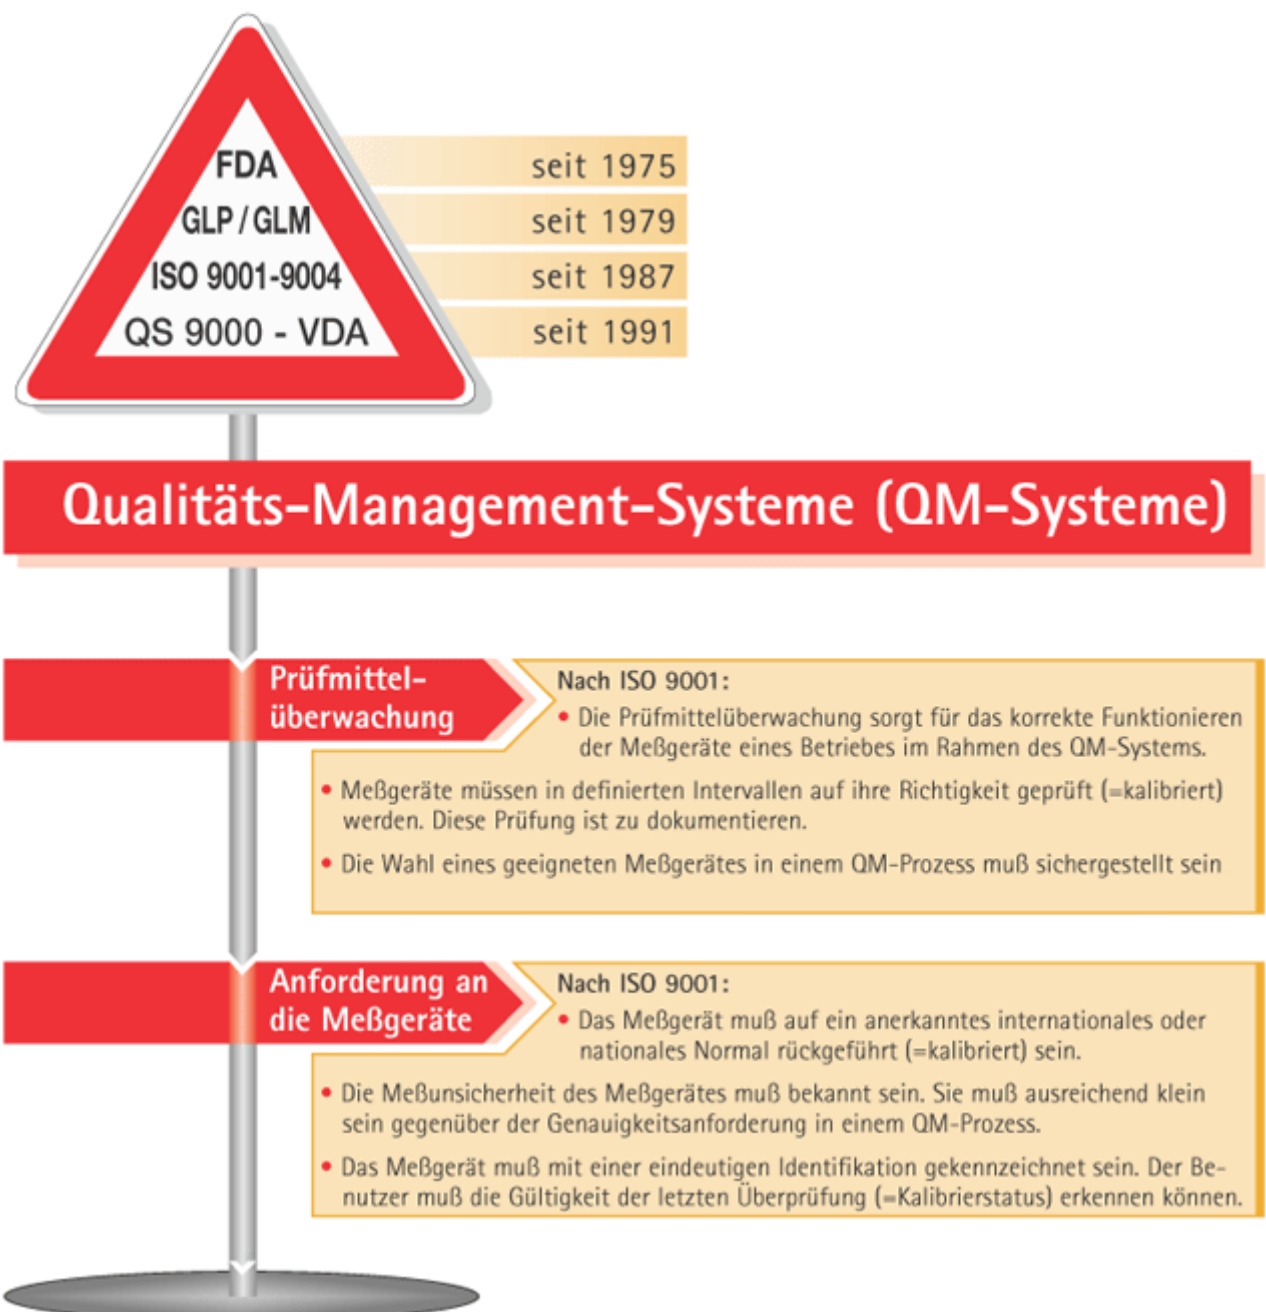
FDA
GLP / GLM
ISO 9001-9004
QS 9000 - VDA

seit 1975
seit 1979
seit 1987
seit 1991

Qualitäts-Management-Systeme (QM-Systeme)

Prüfmittelüberwachung

Nach ISO 9001:
• Die Prüfmittelüberwachung sorgt für das korrekte Funktionieren der Meßgeräte eines Betriebes im Rahmen des QM-Systems.
• Meßgeräte müssen in definierten Intervallen auf ihre Richtigkeit geprüft (=kalibriert) werden. Diese Prüfung ist zu dokumentieren.
• Die Wahl eines geeigneten Meßgerätes in einem QM-Prozess muß sichergestellt sein

Anforderung an die Meßgeräte

Nach ISO 9001:
• Das Meßgerät muß auf ein anerkanntes internationales oder nationales Normal rückgeführt (=kalibriert) sein.
• Die Meßunsicherheit des Meßgerätes muß bekannt sein. Sie muß ausreichend klein sein gegenüber der Genauigkeitsanforderung in einem QM-Prozess.
• Das Meßgerät muß mit einer eindeutigen Identifikation gekennzeichnet sein. Der Benutzer muß die Gültigkeit der letzten Überprüfung (=Kalibrierstatus) erkennen können.